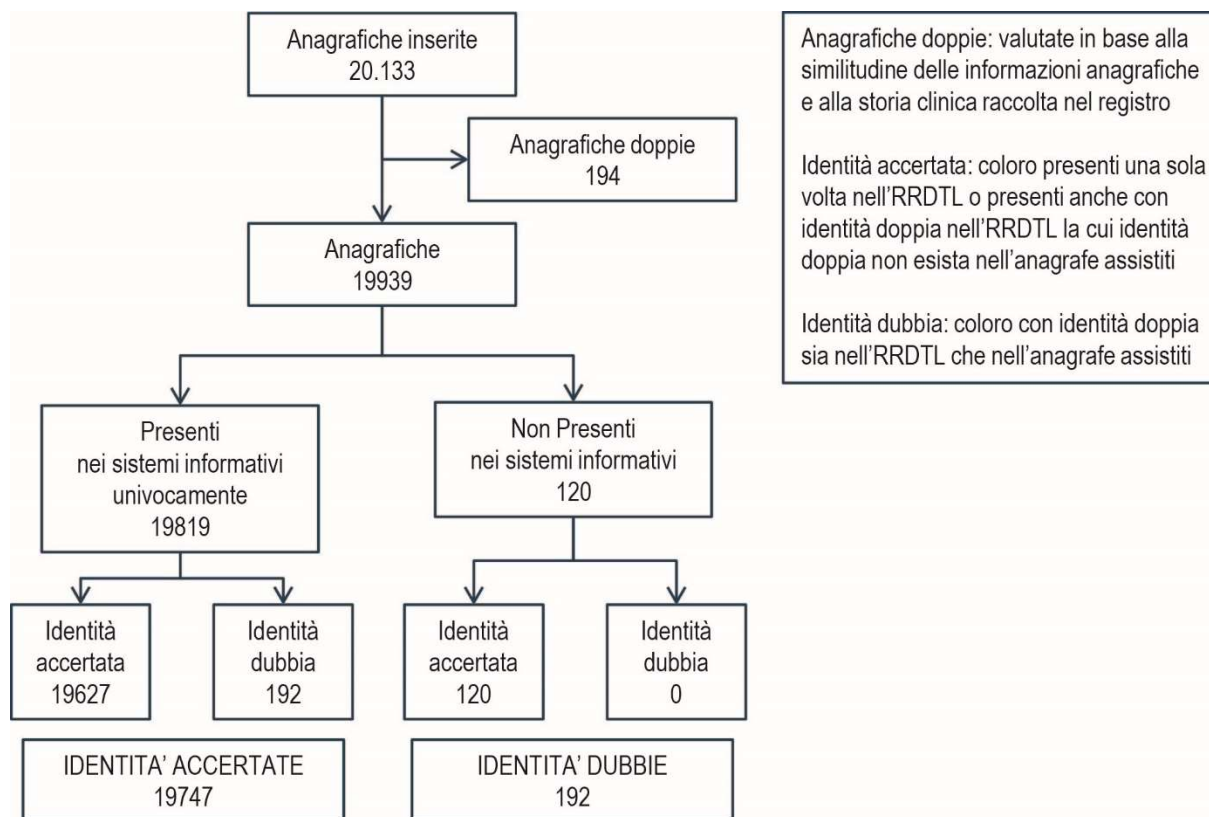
Anagrafiche inserite
20.133

Anagrafiche doppie
194

Anagrafiche
19939

Presenti
nei sistemi informativi
univocamente
19819

Non Presenti
nei sistemi informativi
120

Identità
accertata
19627

Identità
dubbia
192

Identità
accertata
120

Identità
dubbia
0

IDENTITA' ACCERTATE
19747

IDENTITA' DUBBIE
192

Anagrafiche doppie: valutate in base alla similitudine delle informazioni anagrafiche e alla storia clinica raccolta nel registro

Identità accertata: coloro presenti una sola volta nell'RRDTL o presenti anche con identità doppia nell'RRDTL la cui identità doppia non esista nell'anagrafe assistiti

Identità dubbia: coloro con identità doppia sia nell'RRDTL che nell'anagrafe assistiti